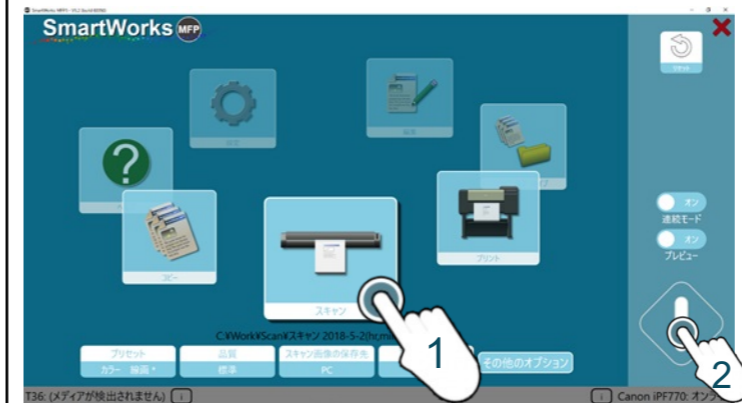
SmartWorks MFP

リセット

オン
連続モード

オン
プレビュー

コピー

スキャン

プリント

C:¥Work¥Scan¥スキャン 2018-5-2(hcm

プリセット
カラー 線画

品質
標準

スキャン画像の保存先
PC

その他のオプション

1

2

T36: (メディアが検出されません)

Canon iPF770: オン